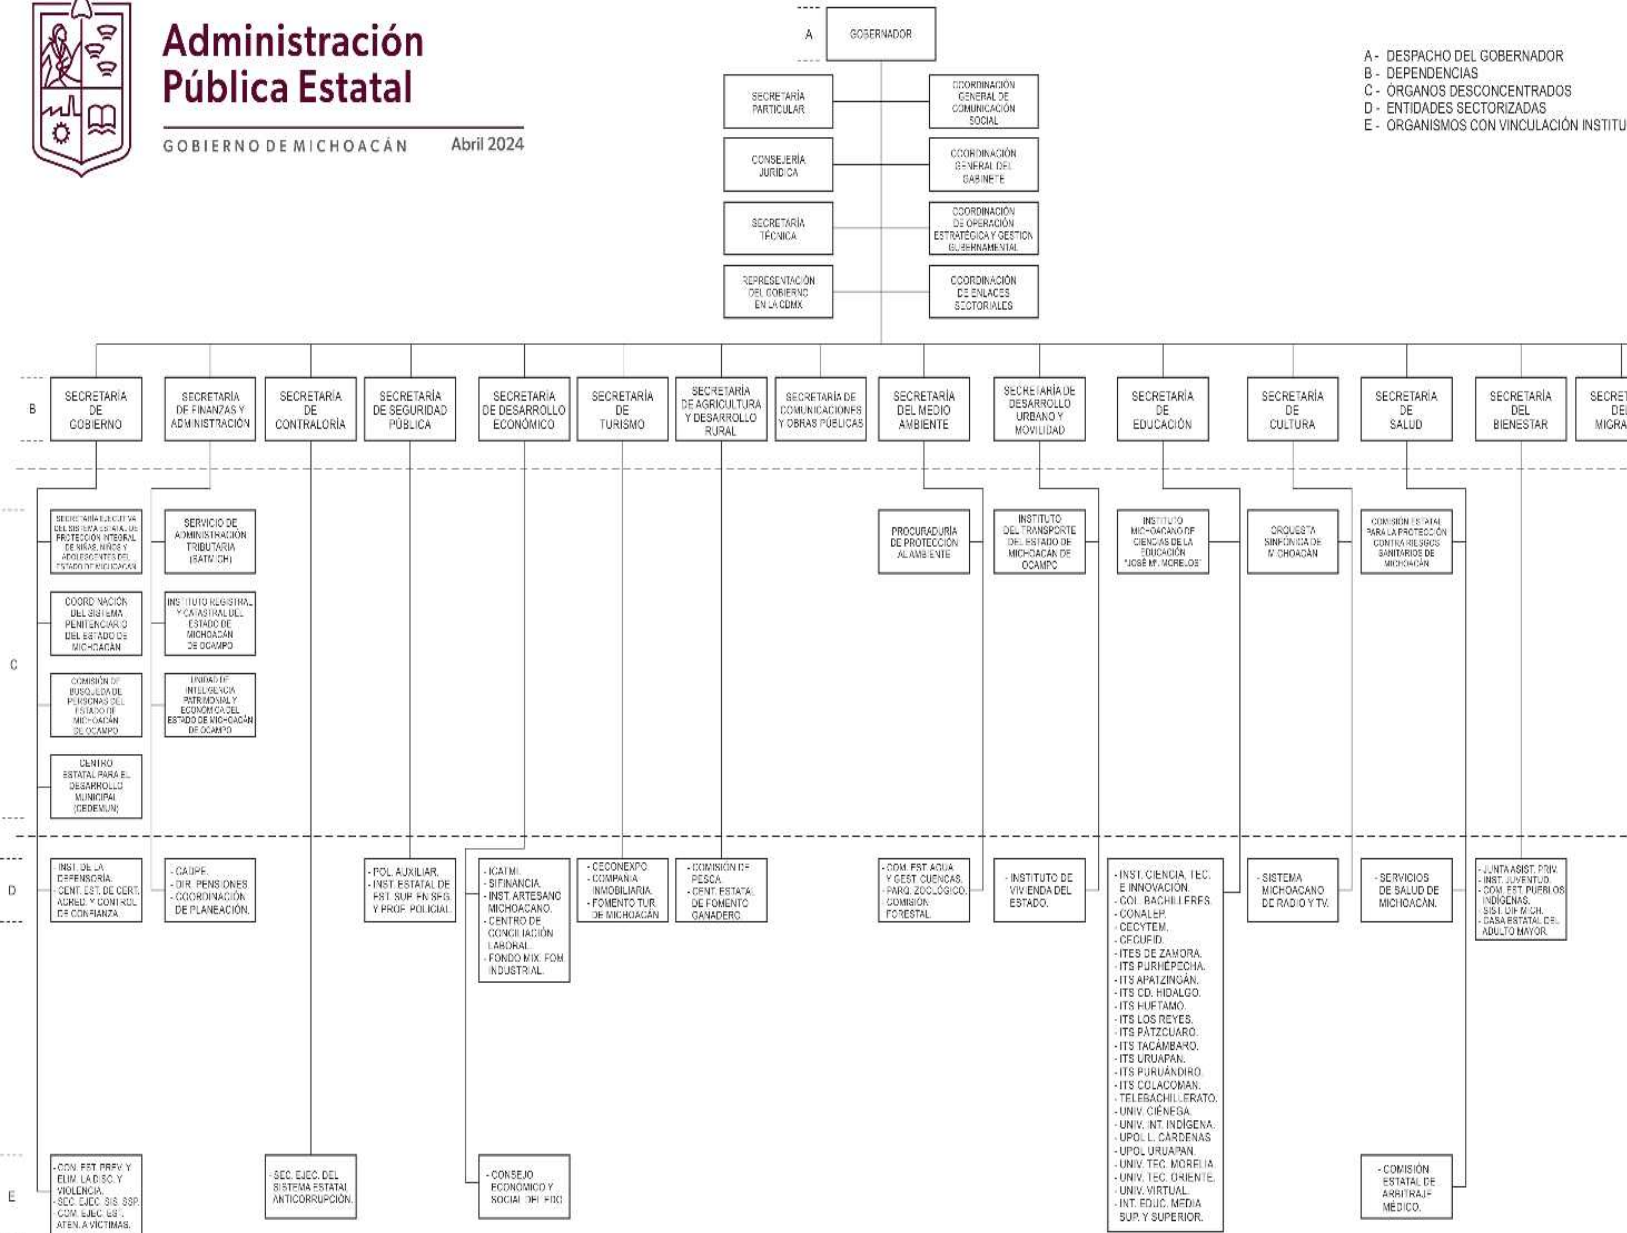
Administración Pública Estatal

GOBIERNO DE MICHOACÁN

Abril 2024

A - DESPACHO DEL GOBERNADOR
B - DEPENDENCIAS
C - ÓRGANOS DESCONCENTRADOS
D - ENTIDADES SECTORIZADAS
E - ORGANISMOS CON VINCULACIÓN INSTITU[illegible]

A

GOBERNADOR

SECRETARÍA PARTICULAR

COORDINACIÓN GENERAL DE COMUNICACIÓN SOCIAL

CONSEJERÍA JURÍDICA

COORDINACIÓN GENERAL DEL GABINETE

SECRETARÍA TÉCNICA

COORDINACIÓN DE OPERACIÓN ESTRATÉGICA Y GESTIÓN GUBERNAMENTAL

REPRESENTACIÓN DEL GOBIERNO EN LA CDMX

COORDINACIÓN DE ENLACES SECTORIALES

B

SECRETARÍA DE GOBIERNO

SECRETARÍA DE FINANZAS Y ADMINISTRACIÓN

SECRETARÍA DE CONTRALORÍA

SECRETARÍA DE SEGURIDAD PÚBLICA

SECRETARÍA DE DESARROLLO ECONÓMICO

SECRETARÍA DE TURISMO

SECRETARÍA DE AGRICULTURA Y DESARROLLO RURAL

SECRETARÍA DE COMUNICACIONES Y OBRAS PÚBLICAS

SECRETARÍA DEL MEDIO AMBIENTE

SECRETARÍA DE DESARROLLO URBANO Y MOVILIDAD

SECRETARÍA DE EDUCACIÓN

SECRETARÍA DE CULTURA

SECRETARÍA DE SALUD

SECRETARÍA DEL BIENESTAR

SECRET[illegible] DE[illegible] MIGRA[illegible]

C

SECRETARÍA EJECUTIVA DEL SISTEMA ESTATAL DE PROTECCIÓN INTEGRAL DE NIÑAS, NIÑOS Y ADOLESCENTES DEL ESTADO DE MICHOACÁN

SERVICIO DE ADMINISTRACIÓN TRIBUTARIA (SATMICH)

COORDINACIÓN DEL SISTEMA PENITENCIARIO DEL ESTADO DE MICHOACÁN

INSTITUTO REGISTRAL Y CATASTRAL DEL ESTADO DE MICHOACÁN DE OCAMPO

COMISIÓN DE BÚSQUEDA DE PERSONAS DEL ESTADO DE MICHOACÁN DE OCAMPO

UNIDAD DE INTELIGENCIA PATRIMONIAL Y ECONÓMICA DEL ESTADO DE MICHOACÁN DE OCAMPO

CENTRO ESTATAL PARA EL DESARROLLO MUNICIPAL (CEDEMUN)

PROCURADURÍA DE PROTECCIÓN AL AMBIENTE

INSTITUTO DEL TRANSPORTE DEL ESTADO DE MICHOACÁN DE OCAMPO

INSTITUTO MICHOACANO DE CIENCIAS DE LA EDUCACIÓN "JOSÉ Mª. MORELOS"

ORQUESTA SINFÓNICA DE MICHOACÁN

COMISIÓN ESTATAL PARA LA PROTECCIÓN CONTRA RIESGOS SANITARIOS DE MICHOACÁN

D

- INST. DE LA DEFENSORÍA.
- CENT. EST. DE CERT. ACRED. Y CONTROL DE CONFIANZA.

- CAPPE.
- DIR. PENSIONES.
- COORDINACIÓN DE PLANEACIÓN.

- POL. AUXILIAR.
- INST. ESTATAL DE EST. SUP. EN SEG. Y PROF. POLICIAL.

- ICATMI.
- SIFINANCIA.
- INST. ARTESANO MICHOACANO.
- CENTRO DE CONCILIACIÓN LABORAL.
- FONDO MIX. FOM. INDUSTRIAL.

- CECONEXPO.
- COMPAÑÍA INMOBILIARIA.
- FOMENTO TUR. DE MICHOACÁN.

- COMISIÓN DE PESCA.
- CENT. ESTATAL DE FOMENTO GANADERO.

- COM. EST. AGUA Y GEST. CUENCAS.
- PARQ. ZOOLÓGICO.
- COMISIÓN FORESTAL.

- INSTITUTO DE VIVIENDA DEL ESTADO.

- INST. CIENCIA, TEC. E INNOVACIÓN.
- COL. BACHILLERES.
- CONALEP.
- CECYTEM.
- CECUFID.
- ITES DE ZAMORA.
- ITS PURHÉPECHA.
- ITS APATZINGÁN.
- ITS CD. HIDALGO.
- ITS HUETAMO.
- ITS LOS REYES.
- ITS PÁTZCUARO.
- ITS TACÁMBARO.
- ITS URUAPAN.
- ITS PURUÁNDIRO.
- ITS COALCOMÁN.
- TELEBACHILLERATO.
- UNIV. CIÉNEGA.
- UNIV. INT. INDÍGENA.
- UPOL L. CÁRDENAS.
- UPOL URUAPAN.
- UNIV. TEC. MORELIA.
- UNIV. TEC. ORIENTE.
- UNIV. VIRTUAL.
- INT. EDUC. MEDIA SUP. Y SUPERIOR.

- SISTEMA MICHOACANO DE RADIO Y TV.

- SERVICIOS DE SALUD DE MICHOACÁN.

- JUNTA ASIST. PRIV.
- INST. JUVENTUD.
- COM. EST. PUEBLOS INDÍGENAS.
- SIST. DIF MICH.
- CASA ESTATAL DEL ADULTO MAYOR.

E

- COM. EST. PREV. Y ELIM. LA DISC. Y VIOLENCIA.
- SEC. EJEC. SIS. SSP.
- COM. EJEC. EST. ATEN. A VÍCTIMAS.

- SEC. EJEC. DEL SISTEMA ESTATAL ANTICORRUPCIÓN.

- CONSEJO ECONÓMICO Y SOCIAL DEL EDO.

- COMISIÓN ESTATAL DE ARBITRAJE MÉDICO.